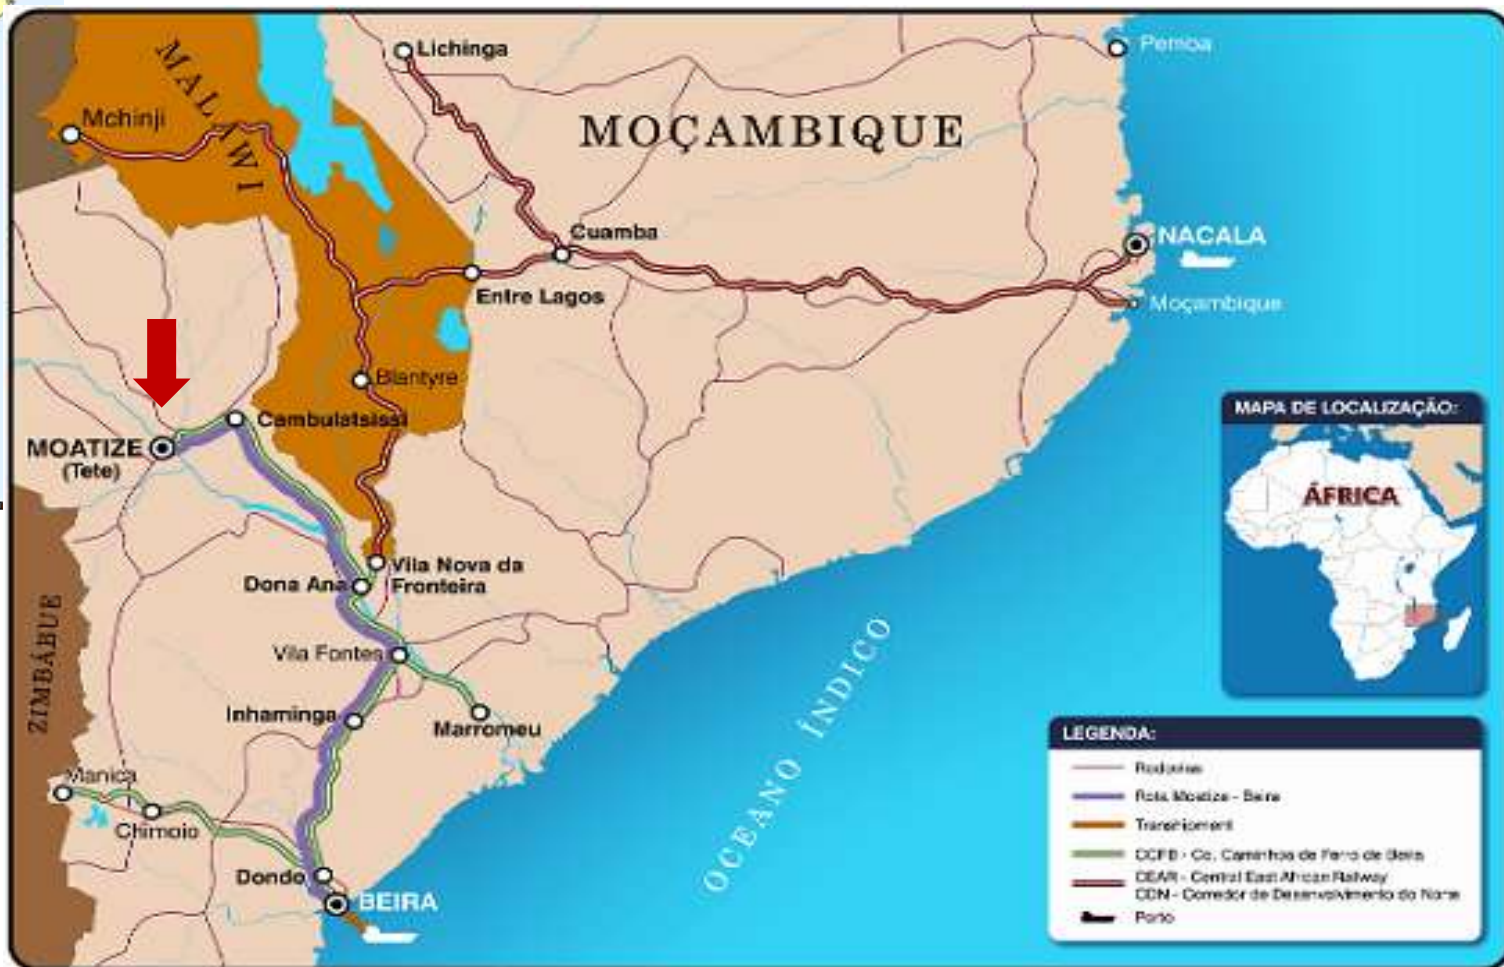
Lichinga
Pemba
MALAWI
Mchinji
MOÇAMBIQUE
Cuamba
NACALA
Entre Lagos
Moçambique
Blantyre
Cambulatsissi
MOATIZE
(Tete)
Vila Nova da Fronteira
Dona Ana
Vila Fontes
Inhaminga
Marromeu
ZIMBÁBUE
Manica
Chimoio
Dondo
BEIRA
OCEANO ÍNDICO

MAPA DE LOCALIZAÇÃO:
ÁFRICA

LEGENDA:
Rodovias
Rota Moatize - Beira
Transhipment
CCFB - Co. Caminhos de Ferro da Beira
CEAR - Central East African Railway
CDN - Corredor de Desenvolvimento do Norte
Porto